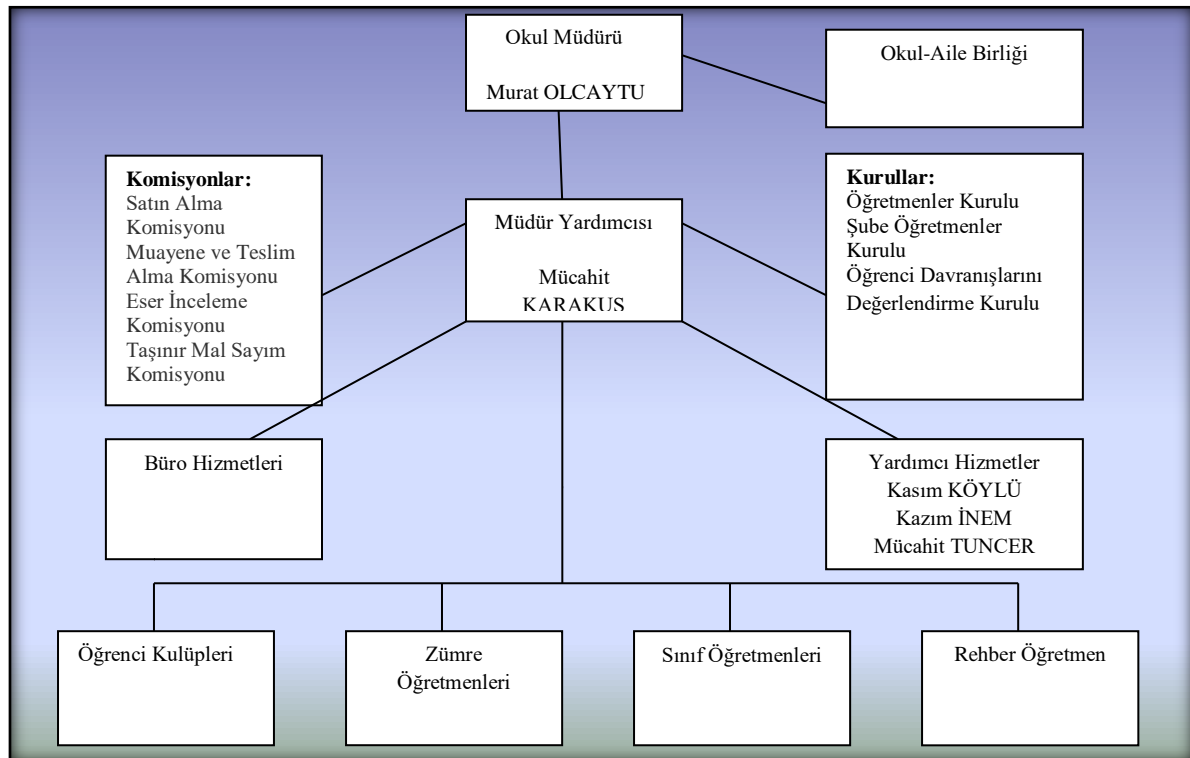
Okul Müdürü

Murat OLCAYTU

Okul-Aile Birliği

Komisyonlar:
Satın Alma Komisyonu
Muayene ve Teslim Alma Komisyonu
Eser İnceleme Komisyonu
Taşınır Mal Sayım Komisyonu

Müdür Yardımcısı

Mücahit KARAKUS

Kurullar:
Öğretmenler Kurulu
Şube Öğretmenler Kurulu
Öğrenci Davranışlarını Değerlendirme Kurulu

Büro Hizmetleri

Yardımcı Hizmetler
Kasım KÖYLÜ
Kazım İNEM
Mücahit TUNCER

Öğrenci Kulüpleri

Zümre Öğretmenleri

Sınıf Öğretmenleri

Rehber Öğretmen